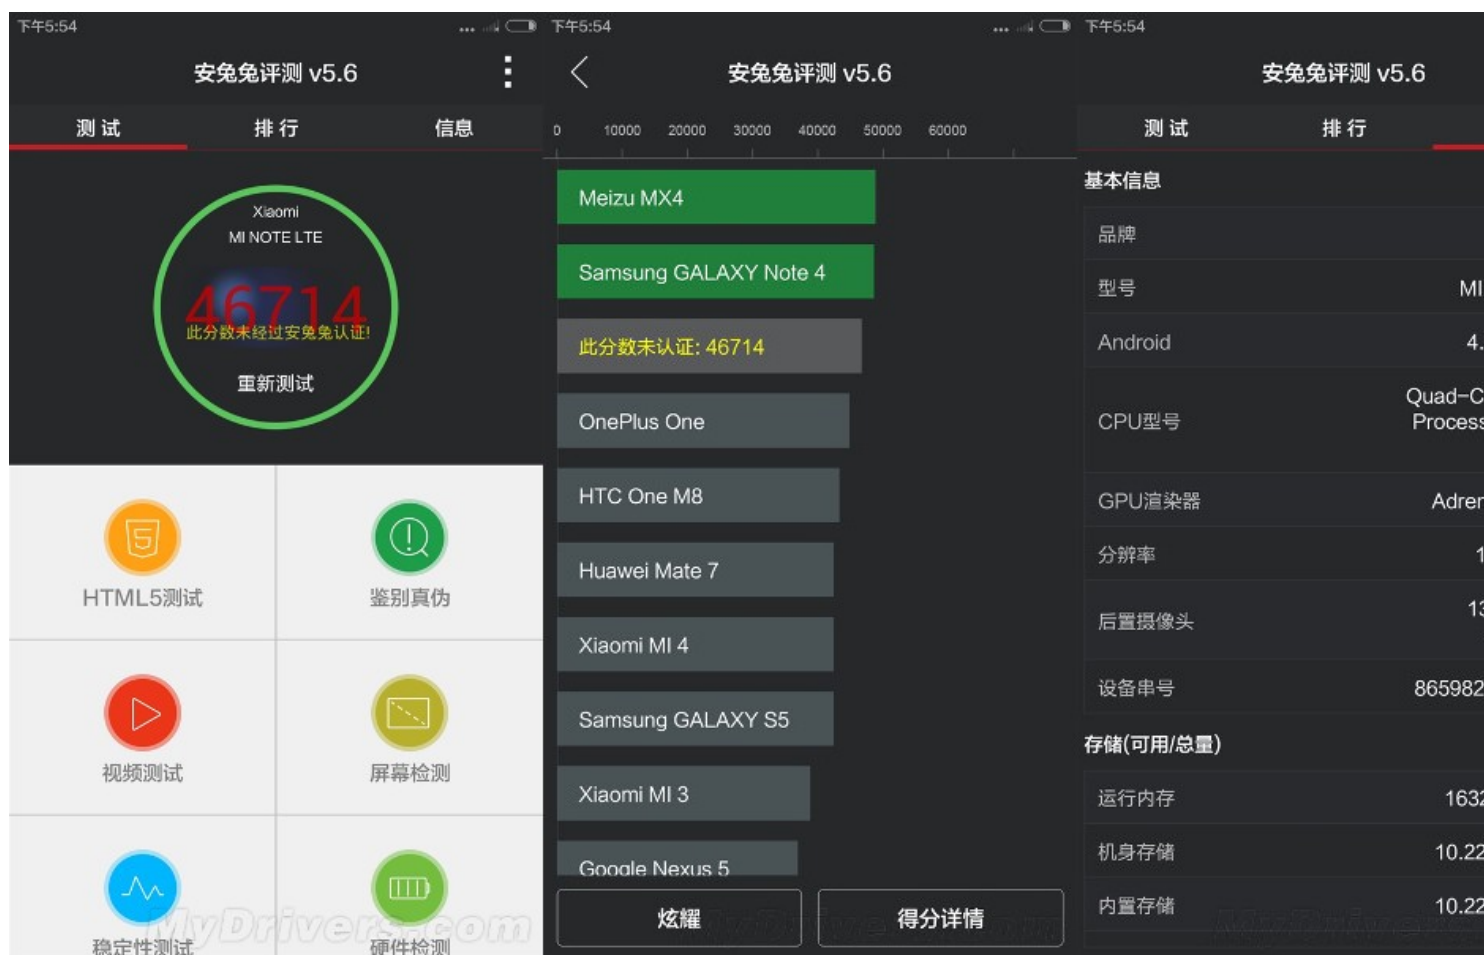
下午5:54

安兔兔评测 v5.6

测试 排行 信息

Xiaomi
MI NOTE LTE
46714
此分数未经过安兔兔认证!
重新测试

HTML5测试
鉴别真伪
视频测试
屏幕检测
稳定性测试
硬件检测

MyDrivers.com

下午5:54

安兔兔评测 v5.6

0 10000 20000 30000 40000 50000 60000

Meizu MX4
Samsung GALAXY Note 4
此分数未认证: 46714
OnePlus One
HTC One M8
Huawei Mate 7
Xiaomi MI 4
Samsung GALAXY S5
Xiaomi MI 3
Google Nexus 5

炫耀
得分详情

下午5:54

安兔兔评测 v5.6

测试 排行

基本信息

| 品牌 | |
|---|---|
| 型号 | MI |
| Android | 4. |
| CPU型号 | Quad-C Process |
| GPU渲染器 | Adrer |
| 分辨率 | 1 |
| 后置摄像头 | 13 |
| 设备串号 | 865982 |

存储(可用/总量)

| 运行内存 | 163 |
|---|---|
| 机身存储 | 10.22 |
| 内置存储 | 10.22 |

MyDrivers.com